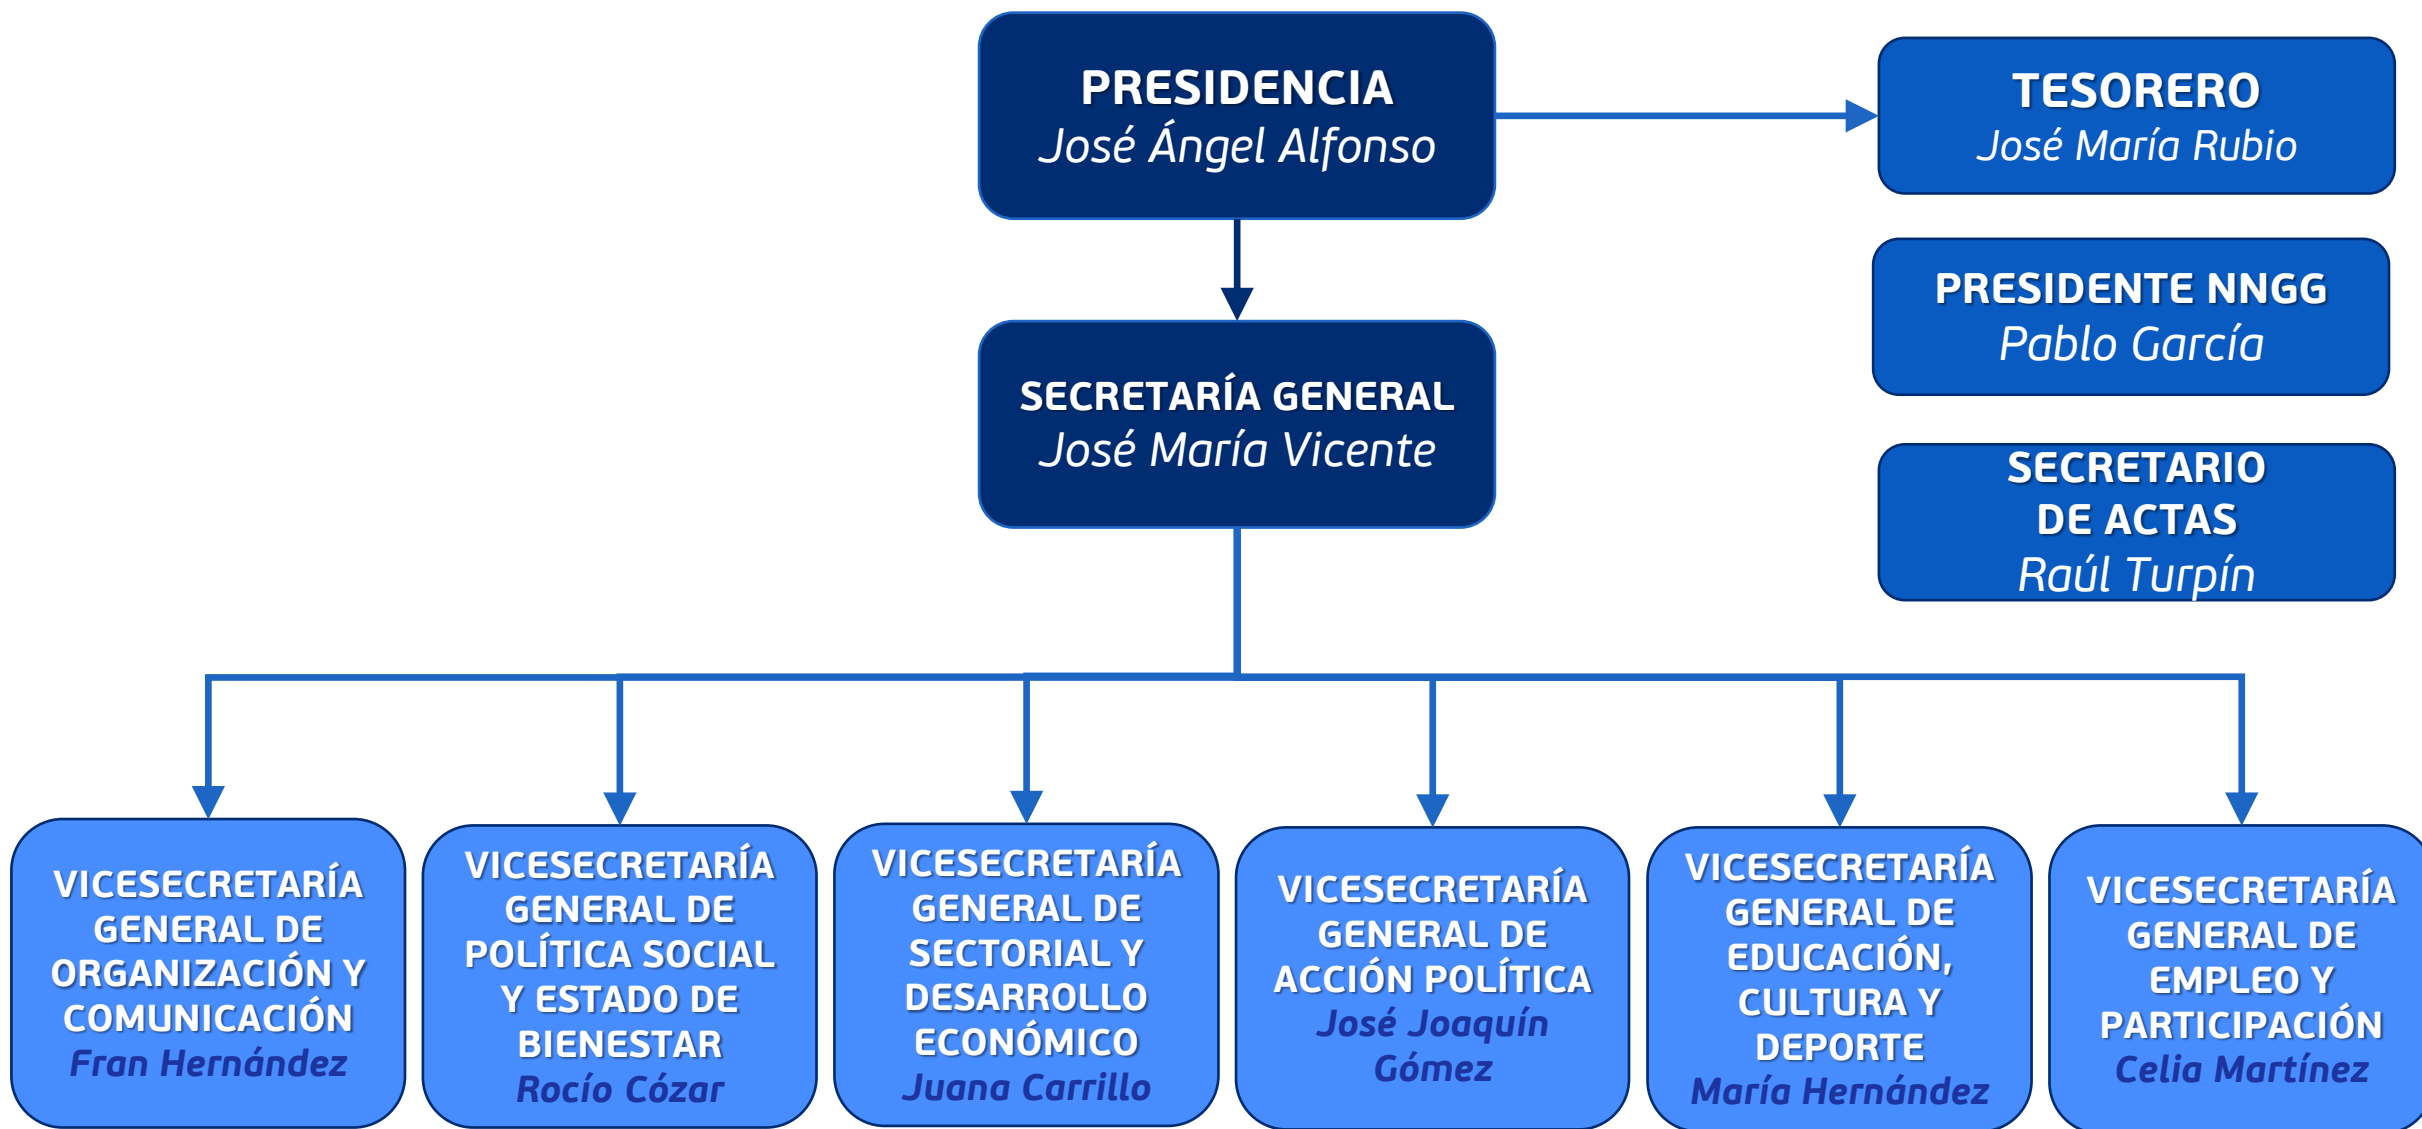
PRESIDENCIA
José Ángel Alfonso

TESORERO
José María Rubio

PRESIDENTE NNGG
Pablo García

SECRETARIO DE ACTAS
Raúl Turpín

SECRETARÍA GENERAL
José María Vicente

VICESECRETARÍA GENERAL DE ORGANIZACIÓN Y COMUNICACIÓN
Fran Hernández

VICESECRETARÍA GENERAL DE POLÍTICA SOCIAL Y ESTADO DE BIENESTAR
Rocío Cózar

VICESECRETARÍA GENERAL DE SECTORIAL Y DESARROLLO ECONÓMICO
Juana Carrillo

VICESECRETARÍA GENERAL DE ACCIÓN POLÍTICA
José Joaquín Gómez

VICESECRETARÍA GENERAL DE EDUCACIÓN, CULTURA Y DEPORTE
María Hernández

VICESECRETARÍA GENERAL DE EMPLEO Y PARTICIPACIÓN
Celia Martínez